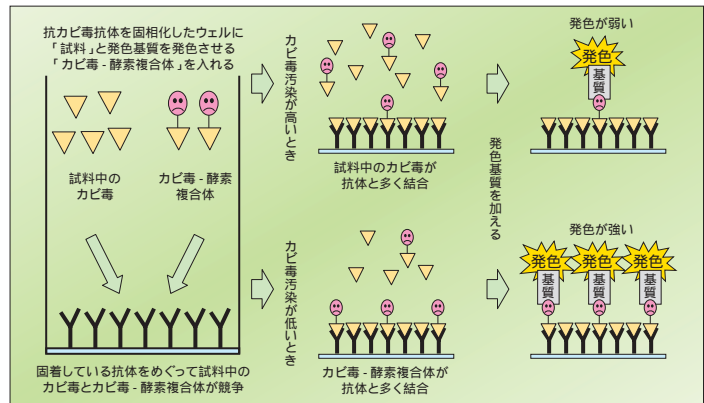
抗カビ毒抗体を固相化したウェルに「試料」と発色基質を発色させる「カビ毒 - 酵素複合体」を入れる

試料中のカビ毒

カビ毒 - 酵素複合体

固着している抗体をめぐって試料中のカビ毒とカビ毒 - 酵素複合体が競争

カビ毒汚染が高いとき

試料中のカビ毒が抗体と多く結合

カビ毒汚染が低いとき

カビ毒 - 酵素複合体が抗体と多く結合

発色基質を加える

発色が弱い

発色

基質

発色が強い

発色

基質

発色

基質

発色

基質